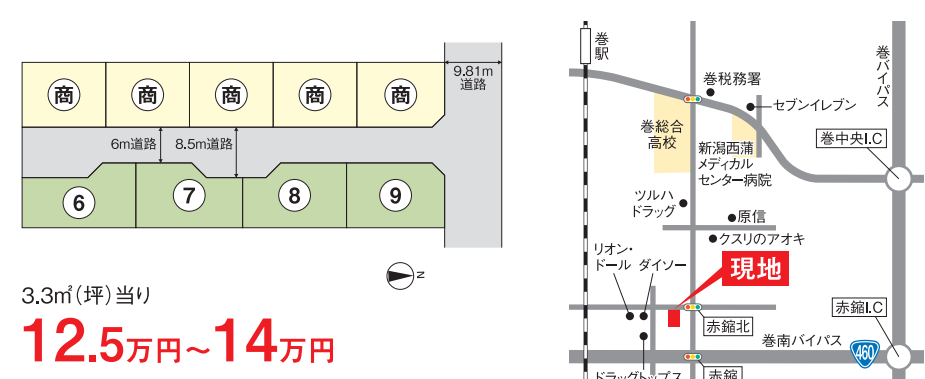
商
商
商
商
商
9.81m 道路
6m道路
8.5m道路
6
7
8
9
N
3.3㎡(坪)当り
12.5万円~14万円

巻駅
巻税務署
セブンイレブン
巻バイパス
巻総合高校
新潟西蒲メディカルセンター病院
巻中央I.C
ツルハドラッグ
原信
クスリのアオキ
リオン・ドール
ダイソー
現地
赤鏥I.C
赤鏥北
巻南バイパス
460
ドラッグトップス
赤鏥